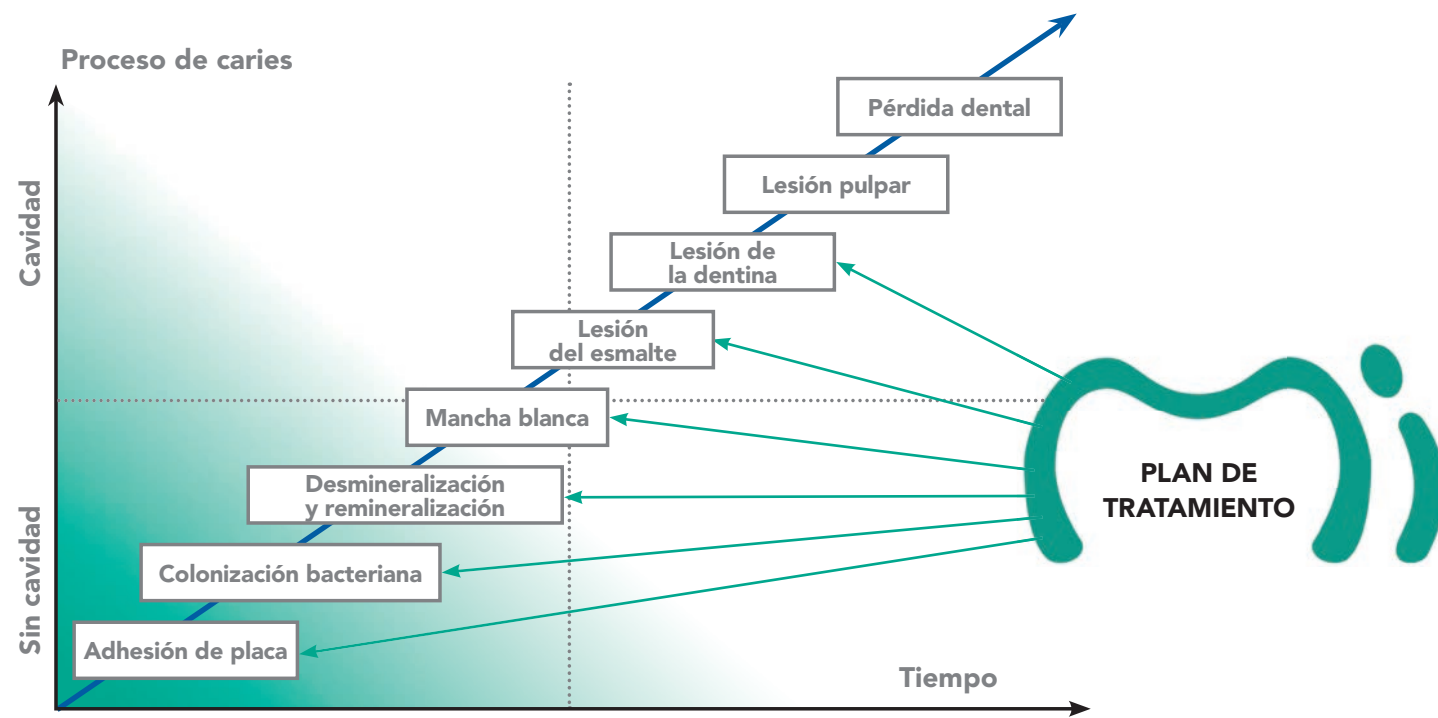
Proceso de caries

Cavidad

Sin cavidad

Pérdida dental

Lesión pulpar

Lesión de la dentina

Lesión del esmalte

Mancha blanca

Desmineralización y remineralización

Colonización bacteriana

Adhesión de placa

Tiempo

PLAN DE TRATAMIENTO